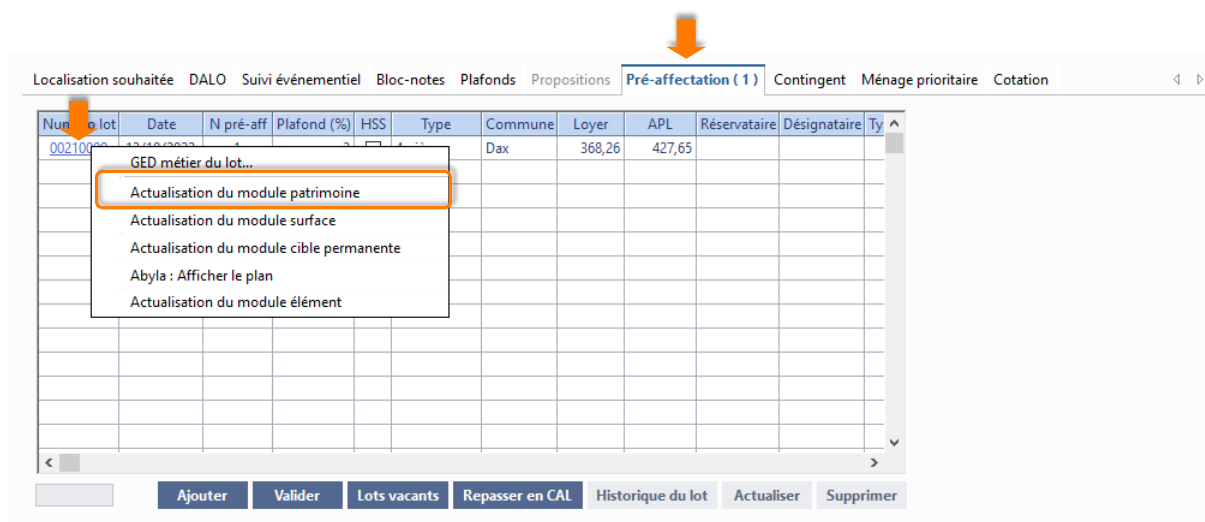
Localisation souhaitée DALO Suivi événementiel Bloc-notes Plafonds Propositions Pré-affectation ( 1 ) Contingent Ménage prioritaire Cotation

| Nu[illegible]o lot | Date | N pré-aff | Plafond (%) | HSS | Type | Commune | Loyer | APL | Réservataire | Désignataire | Ty |
|---|---|---|---|---|---|---|---|---|---|---|---|
| 00210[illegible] | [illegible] | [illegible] | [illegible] | | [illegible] | Dax | 368,26 | 427,65 | | | |

GED métier du lot...
Actualisation du module patrimoine
Actualisation du module surface
Actualisation du module cible permanente
Abyla : Afficher le plan
Actualisation du module élément

Ajouter Valider Lots vacants Repasser en CAL Historique du lot Actualiser Supprimer